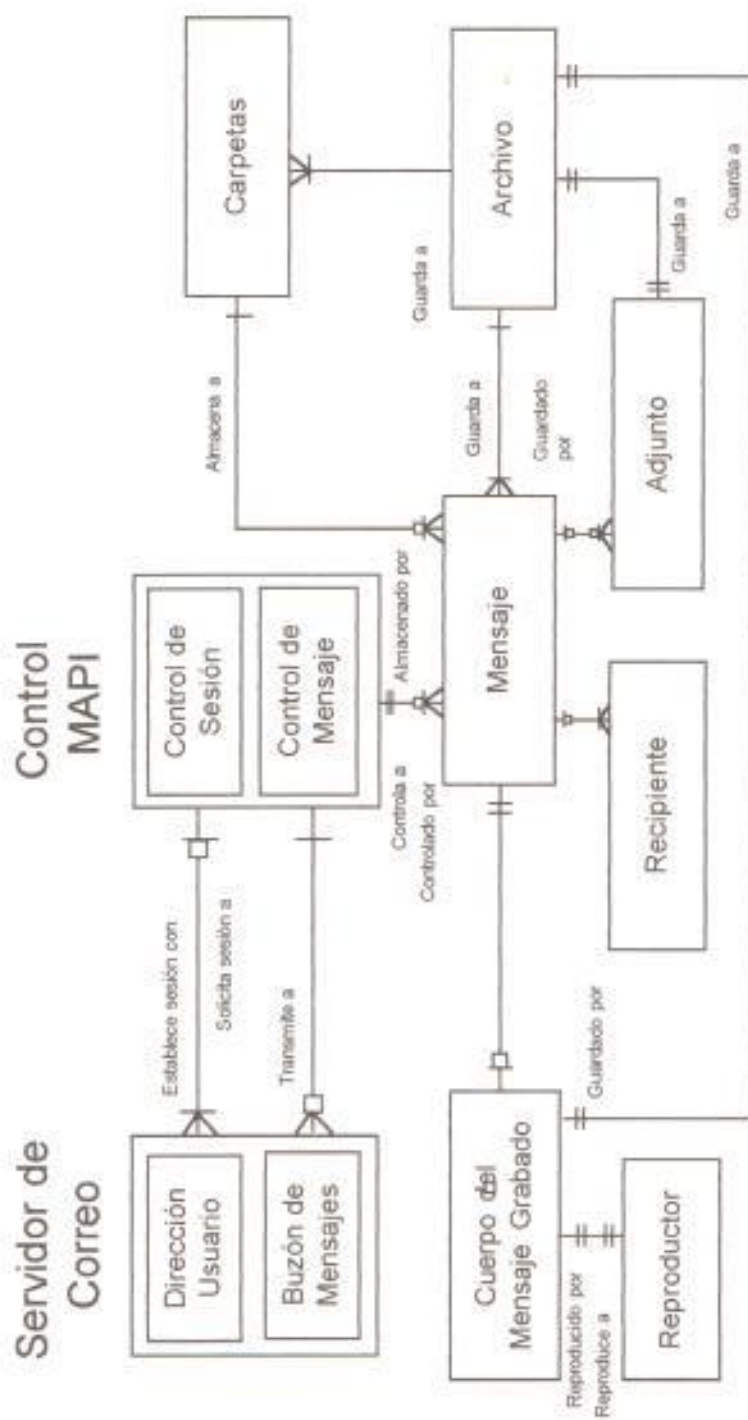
Servidor de Correo

Dirección Usuario

Buzón de Mensajes

Establece sesión con

Solicita sesión a

Transmite a

Control MAPI

Control de Sesión

Control de Mensaje

Controla a

Controlado por

Almacenado por

Almacena a

Carpetas

Archivo

Guarda a

Guarda a

Guardado por

Guarda a

Guarda a

Mensaje

Adjunto

Recipiente

Guardado por

Cuerpo del Mensaje Grabado

Reproducido por

Reproduce a

Reproductor